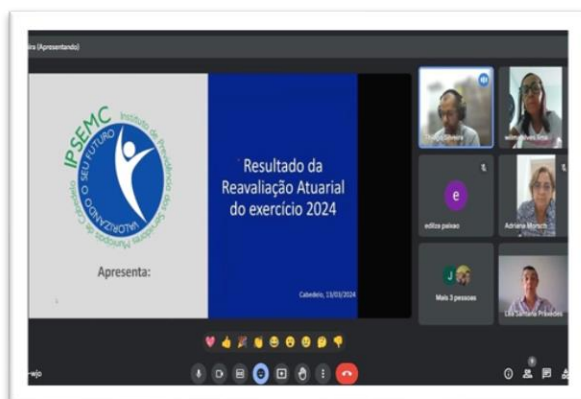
ira (Apresentando)

IPSEMC
Instituto de Previdência dos Servidores Municipais de Cariacica
VALORIZANDO O SEU FUTURO

Apresenta:

Resultado da Reavaliação Atuarial do exercício 2024

Cabedelo, 13/03/2024

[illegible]
adriana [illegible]
e
edilza paixao
Adriana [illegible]
J
Mais 3 pessoas
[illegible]